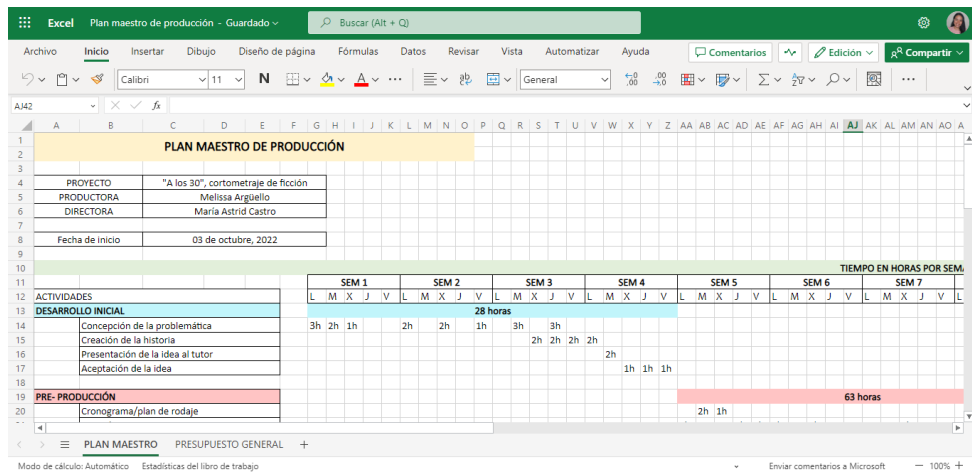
Excel Plan maestro de producción - Guardado

Buscar (Alt + Q)

Archivo Inicio Insertar Dibujo Diseño de página Fórmulas Datos Revisar Vista Automatizar Ayuda

Comentarios Edición Compartir

Calibri 11 N General

AJ42 fx

A B C D E F G H I J K L M N O P Q R S T U V W X Y Z AA AB AC AD AE AF AG AH AI AJ AK AL AM AN AO A

PLAN MAESTRO DE PRODUCCIÓN

| PROYECTO | "A los 30", cortometraje de ficción |
|---|---|
| PRODUCTORA | Melissa Argüello |
| DIRECTORA | María Astrid Castro |

| Fecha de inicio | 03 de octubre, 2022 |
|---|---|

TIEMPO EN HORAS POR SEMA

| | SEM 1 | SEM 2 | SEM 3 | SEM 4 | SEM 5 | SEM 6 | SEM 7 |
|---|---|---|---|---|---|---|---|
| ACTIVIDADES | L M X J V | L M X J V | L M X J V | L M X J V | L M X J V | L M X J V | L M X J V |
| DESARROLLO INICIAL | 28 horas | | | | | | |
| Concepción de la problemática | 3h 2h 1h | 2h 2h 1h | 3h 3h | | | | |
| Creación de la historia | | | 2h 2h 2h | 2h | | | |
| Presentación de la idea al tutor | | | | 2h | | | |
| Aceptación de la idea | | | | 1h 1h 1h | | | |
| PRE- PRODUCCIÓN | | | | | 63 horas | | |
| Cronograma/plan de rodaje | | | | | 2h 1h | | |

PLAN MAESTRO PRESUPUESTO GENERAL +

Modo de cálculo: Automático Estadísticas del libro de trabajo Enviar comentarios a Microsoft − 100% +